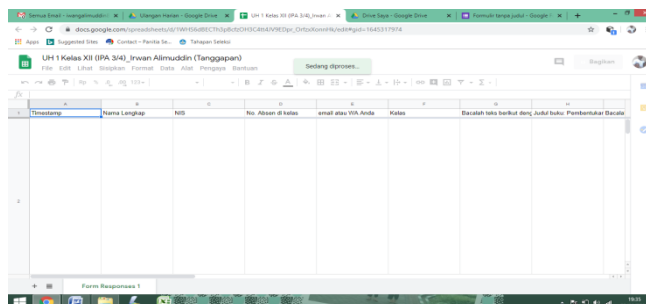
Semua Email - iwangalimuddin | Ulangan Harian - Google Drive | UH 1 Kelas XII (IPA 3/4)_Irwan A | Drive Saya - Google Drive | Formulir tanpa judul - Google

docs.google.com/spreadsheets/d/1WH56dBECfh3p8cfzDH3C4b4JV9EDpr_OrfzoXonnHk/edit#gid=1645317974

Apps | Suggested Sites | Contact – Panitia Se... | Tahapan Seleksi

UH 1 Kelas XII (IPA 3/4)_Irwan Alimuddin (Tanggapan)
File Edit Lihat Sisipkan Format Data Alat Pengaya Bantuan

Sedang diproses...

Bagikan

fx

| | A | B | C | D | E | F | G | H |
|---|---|---|---|---|---|---|---|---|
| 1 | Timestamp | Nama Langkap | NIS | No. Absen di kelas | email atau WA Anda | Kelas | Bacalah teks berikut deng | Judul buku: Pembentukan Bacala |
| 2 | | | | | | | | |

Form Responses 1

19:35